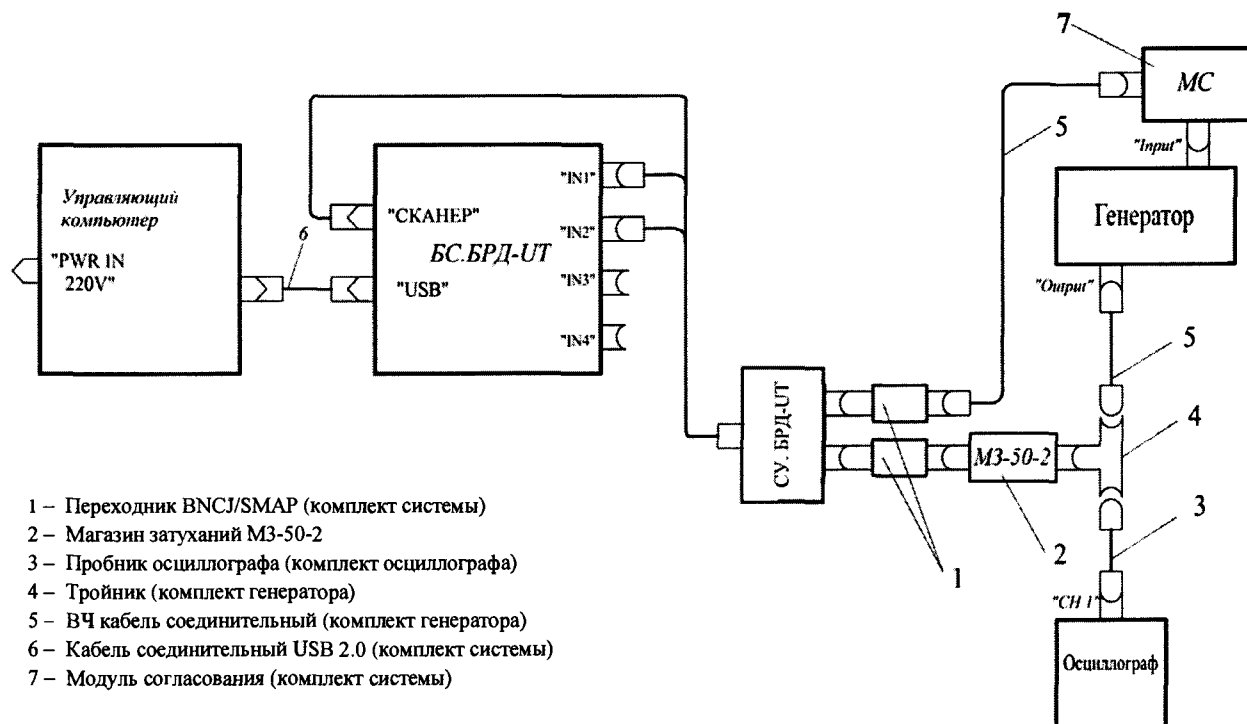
7

МС

"Input"

5

Генератор

Управляющий компьютер

"PWR IN 220V"

6

"СКАНЕР"

БС.БРД-UT

"USB"

"IN1"

"IN2"

"IN3"

"IN4"

"Output"

5

СУ. БРД-UT

М3-50-2

4

3

2

1

"CH 1"

Осциллограф

1 – Переходник BNCJ/SMAP (комплект системы)
2 – Магазин затуханий М3-50-2
3 – Пробник осциллографа (комплект осциллографа)
4 – Тройник (комплект генератора)
5 – ВЧ кабель соединительный (комплект генератора)
6 – Кабель соединительный USB 2.0 (комплект системы)
7 – Модуль согласования (комплект системы)